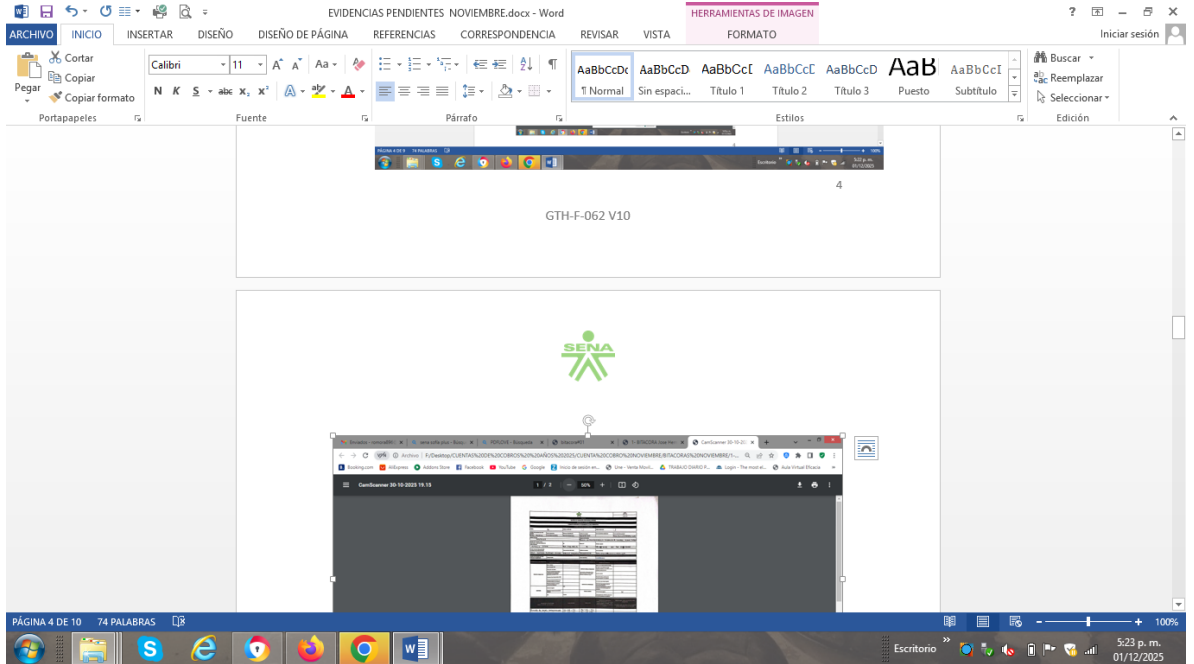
EVIDENCIAS PENDIENTES NOVIEMBRE.docx - Word
HERRAMIENTAS DE IMAGEN
? – ×
ARCHIVO INICIO INSERTAR DISEÑO DISEÑO DE PÁGINA REFERENCIAS CORRESPONDENCIA REVISAR VISTA FORMATO
Iniciar sesión
Cortar
Copiar
Pegar
Copiar formato
Portapapeles
Calibri 11
N K S abc $x_2$ $x^2$
Fuente
Párrafo
AaBbCcDc ¶ Normal
AaBbCcD Sin espaci...
AaBbCcE Título 1
AaBbCcE Título 2
AaBbCcD Título 3
AaB Puesto
AaBbCcI Subtítulo
Estilos
Buscar
Reemplazar
Seleccionar
Edición
4
GTH-F-062 V10
SENA
CamScanner 30-10-2025 19:15
1 / 2
50%
PÁGINA 4 DE 10 74 PALABRAS
100%
Escritorio
5:23 p. m.
01/12/2025